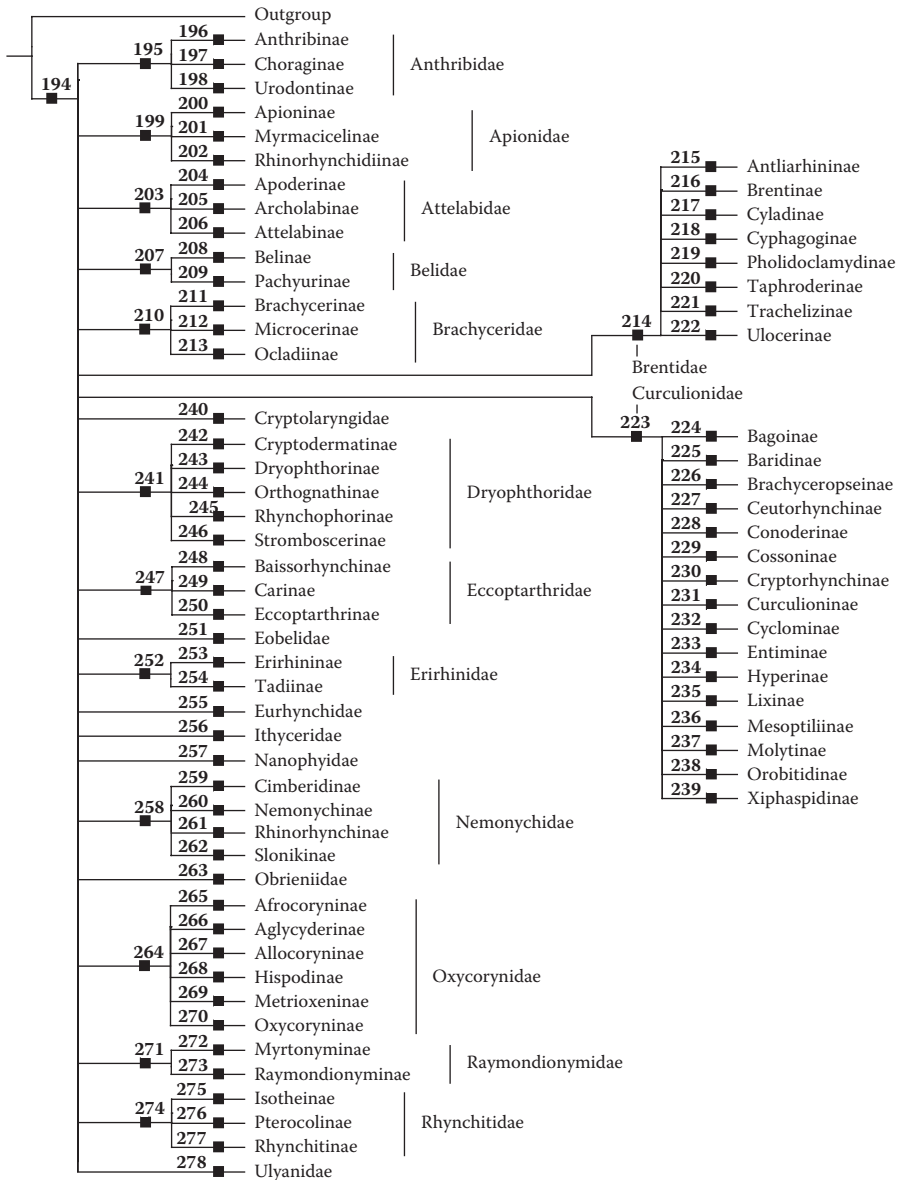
Outgroup
194
195
196 Anthribinae
197 Choraginae
198 Urodontinae
Anthribidae
199
200 Apioninae
201 Myrmacicelinae
202 Rhinorhynchidiinae
Apionidae
203
204 Apoderinae
205 Archolabinae
206 Attelabinae
Attelabidae
207
208 Belinae
209 Pachyurinae
Belidae
210
211 Brachycerinae
212 Microcerinae
213 Ocladiinae
Brachyceridae
214
215 Antliarhininae
216 Brentinae
217 Cyladinae
218 Cyphagoginae
219 Pholidoclamydinae
220 Taphroderinae
221 Trachelizinae
222 Ulocerinae
Brentidae
Curculionidae
223
224 Bagoinae
225 Baridinae
226 Brachyceropseinae
227 Ceutorhynchinae
228 Conoderinae
229 Cossoninae
230 Cryptorhynchinae
231 Curculioninae
232 Cyclominae
233 Entiminae
234 Hyperinae
235 Lixinae
236 Mesoptiliinae
237 Molytinae
238 Orobitidinae
239 Xiphaspidinae
240 Cryptolaryngidae
241
242 Cryptodermatinae
243 Dryophthorinae
244 Orthognathinae
245 Rhynchophorinae
246 Stromboscerinae
Dryophthoridae
247
248 Baissorhynchinae
249 Carinae
250 Eccoptarthrinae
Eccoptarthridae
251 Eobelidae
252
253 Erirhininae
254 Tadiinae
Erirhinidae
255 Eurhynchidae
256 Ithyceridae
257 Nanophyidae
258
259 Cimberidinae
260 Nemonychinae
261 Rhinorhynchinae
262 Slonikinae
Nemonychidae
263 Obrieniidae
264
265 Afrocoryninae
266 Aglycyderinae
267 Allocoryninae
268 Hispodinae
269 Metrioxeninae
270 Oxycoryninae
Oxycorynidae
271
272 Myrtonyminae
273 Raymondionyminae
Raymondionymidae
274
275 Isotheinae
276 Pterocolinae
277 Rhynchitinae
Rhynchitidae
278 Ulyanidae